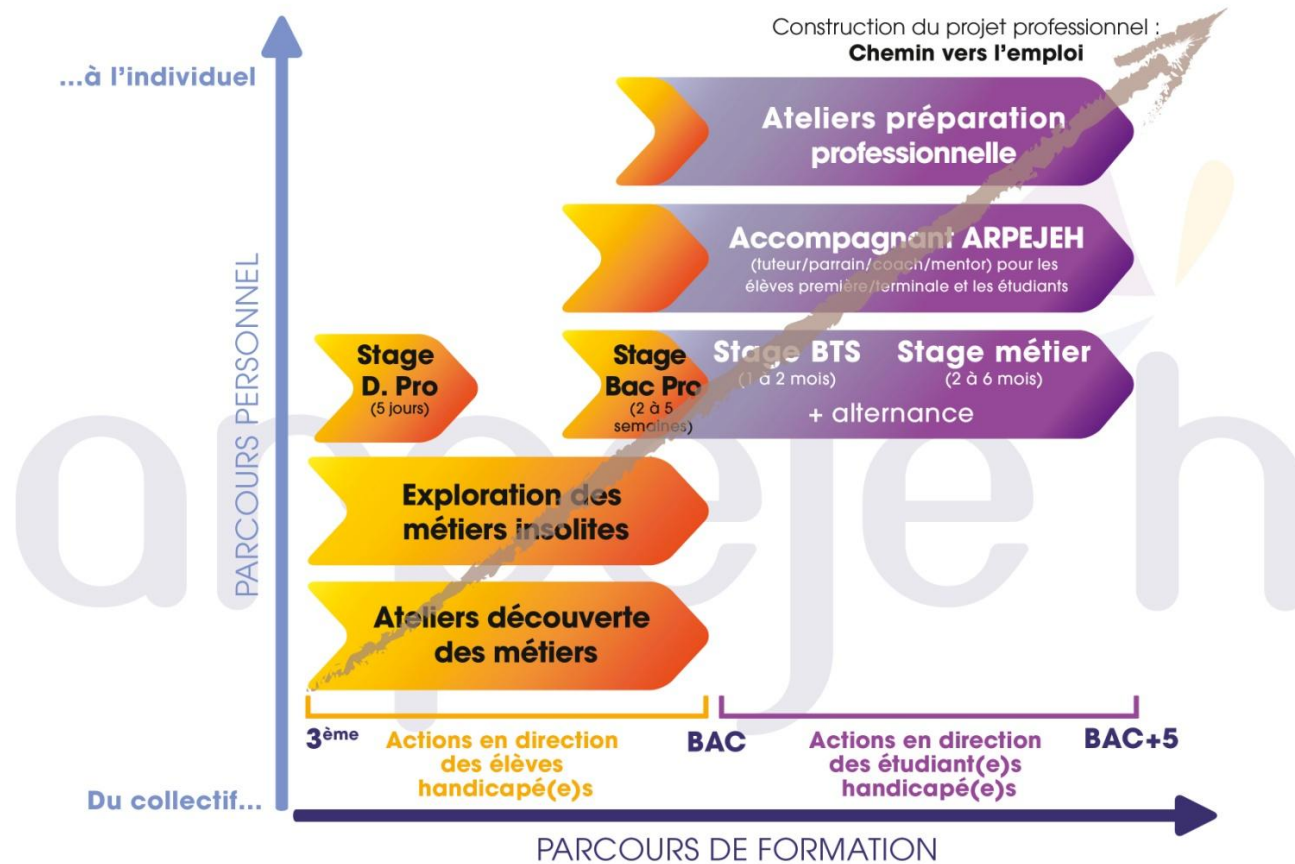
Construction du projet professionnel :
Chemin vers l'emploi

...à l'individuel

PARCOURS PERSONNEL

Ateliers préparation professionnelle

Accompagnant ARPEJEH
(tuteur/parrain/coach/mentor) pour les élèves première/terminale et les étudiants

Stage D. Pro
(5 jours)

Stage Bac Pro
(2 à 5 semaines)

Stage BTS
(1 à 2 mois)

Stage métier
(2 à 6 mois)

+ alternance

Exploration des métiers insolites

Ateliers découverte des métiers

$3^{ème}$

Actions en direction des élèves handicapé(e)s

BAC

Actions en direction des étudiant(e)s handicapé(e)s

BAC+5

Du collectif...

PARCOURS DE FORMATION